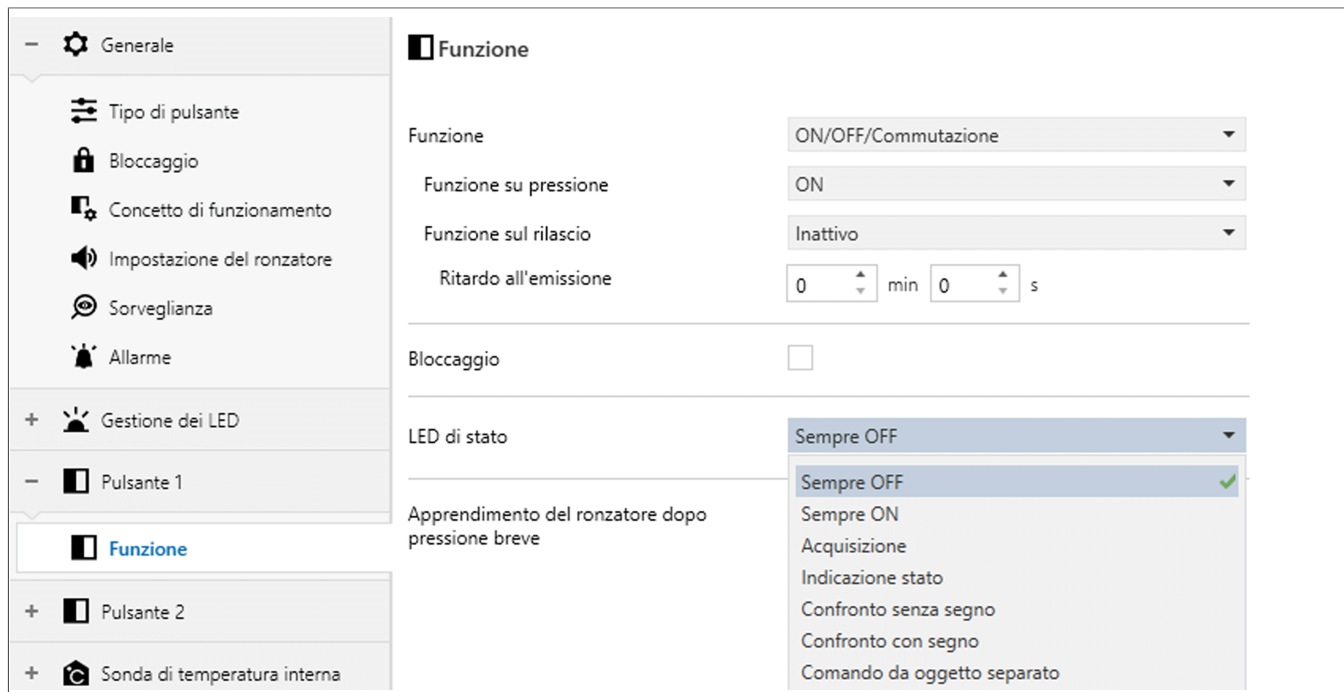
− Generale

Tipo di pulsante

Bloccaggio

Concetto di funzionamento

Impostazione del ronzatore

Sorveglianza

Allarme

+ Gestione dei LED

− Pulsante 1

Funzione

+ Pulsante 2

+ Sonda di temperatura interna

Funzione

Funzione | ON/OFF/Commutazione

Funzione su pressione | ON

Funzione sul rilascio | Inattivo

Ritardo all'emissione | 0 min 0 s

Bloccaggio

LED di stato | Sempre OFF

Apprendimento del ronzatore dopo pressione breve

Sempre OFF
Sempre ON
Acquisizione
Indicazione stato
Confronto senza segno
Confronto con segno
Comando da oggetto separato